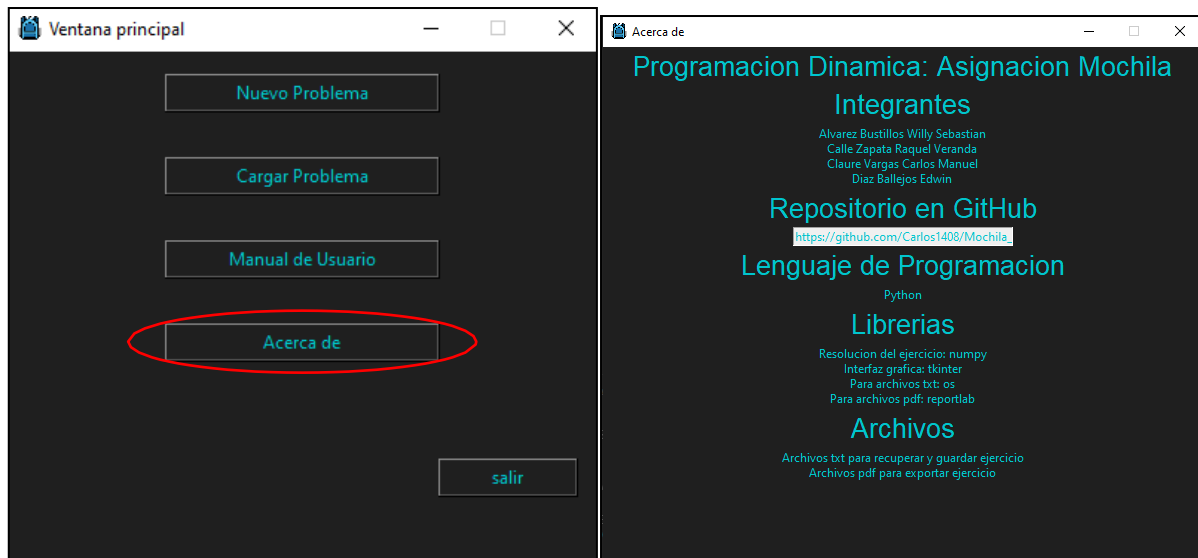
Ventana principal

Nuevo Problema

Cargar Problema

Manual de Usuario

Acerca de

salir

Acerca de

Programacion Dinamica: Asignacion Mochila

Integrantes

Alvarez Bustillos Willy Sebastian
Calle Zapata Raquel Veranda
Claure Vargas Carlos Manuel
Diaz Ballejos Edwin

Repositorio en GitHub

https://github.com/Carlos1408/Mochila_

Lenguaje de Programacion

Python

Librerias

Resolucion del ejercicio: numpy
Interfaz grafica: tkinter
Para archivos txt: os
Para archivos pdf: reportlab

Archivos

Archivos txt para recuperar y guardar ejercicio
Archivos pdf para exportar ejercicio